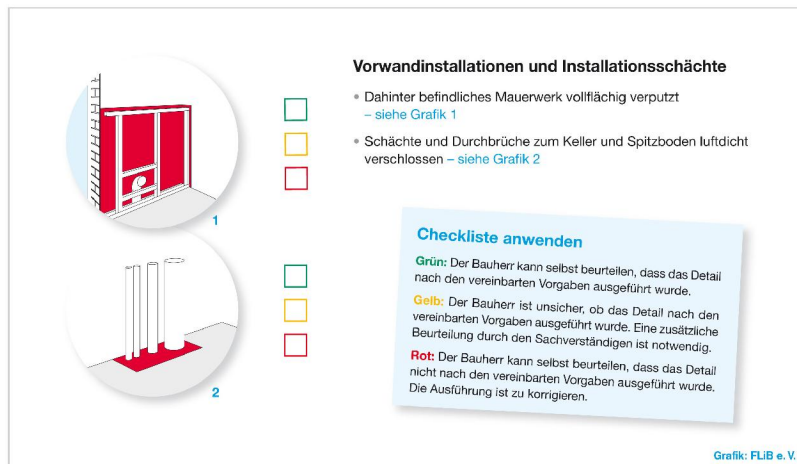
1

2

Vorwandinstallationen und Installationsschächte

• Dahinter befindliches Mauerwerk vollflächig verputzt – siehe Grafik 1

• Schächte und Durchbrüche zum Keller und Spitzboden luftdicht verschlossen – siehe Grafik 2

Checkliste anwenden

Grün: Der Bauherr kann selbst beurteilen, dass das Detail nach den vereinbarten Vorgaben ausgeführt wurde.

Gelb: Der Bauherr ist unsicher, ob das Detail nach den vereinbarten Vorgaben ausgeführt wurde. Eine zusätzliche Beurteilung durch den Sachverständigen ist notwendig.

Rot: Der Bauherr kann selbst beurteilen, dass das Detail nicht nach den vereinbarten Vorgaben ausgeführt wurde. Die Ausführung ist zu korrigieren.

Grafik: FLiB e. V.